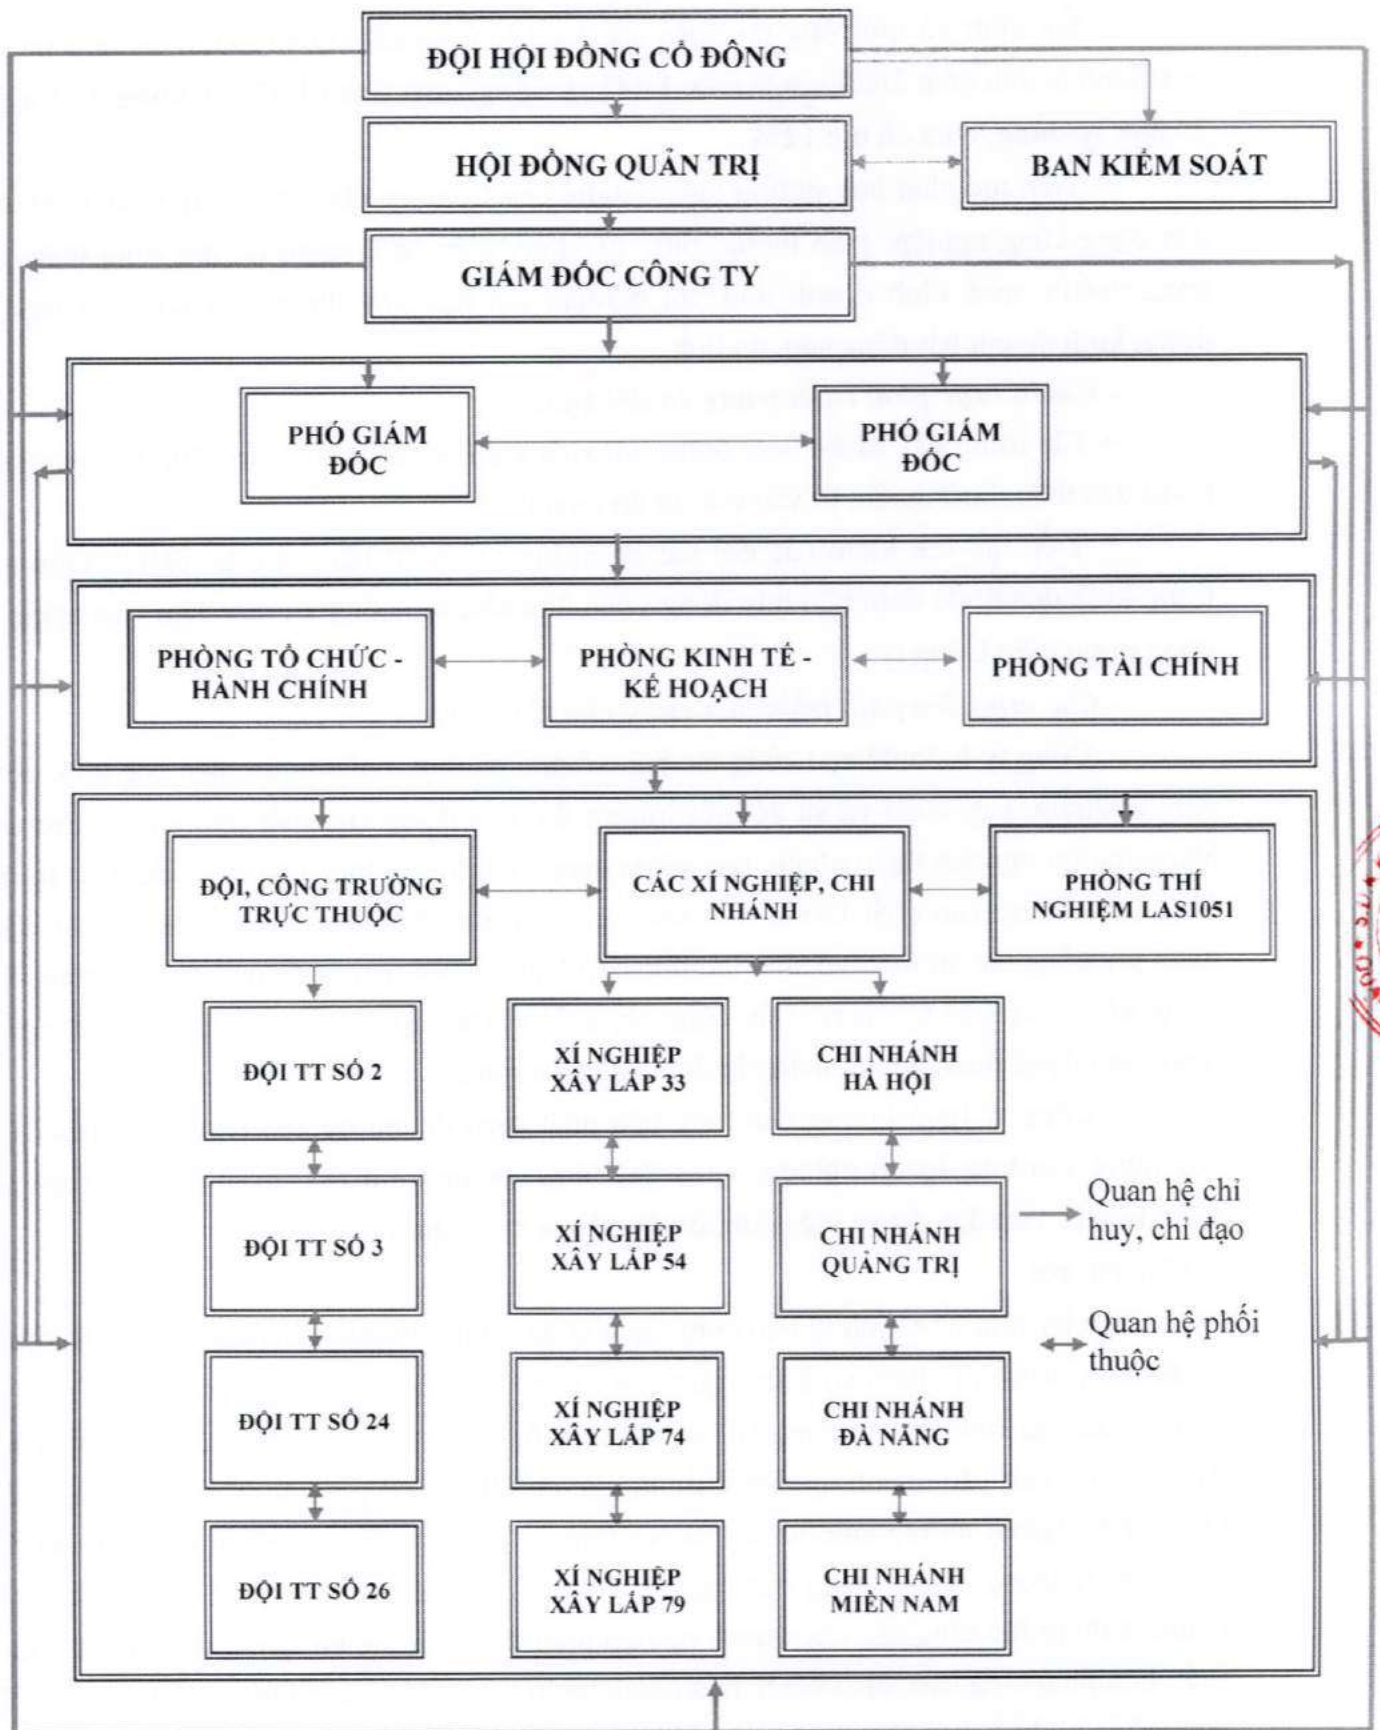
ĐỘI HỘI ĐỒNG CỔ ĐÔNG

HỘI ĐỒNG QUẢN TRỊ

BAN KIỂM SOÁT

GIÁM ĐỐC CÔNG TY

PHÓ GIÁM ĐỐC

PHÓ GIÁM ĐỐC

PHÒNG TỔ CHỨC - HÀNH CHÍNH

PHÒNG KINH TẾ - KẾ HOẠCH

PHÒNG TÀI CHÍNH

ĐỘI, CÔNG TRƯỜNG TRỰC THUỘC

CÁC XÍ NGHIỆP, CHI NHÁNH

PHÒNG THÍ NGHIỆM LAS1051

ĐỘI TT SỐ 2

XÍ NGHIỆP XÂY LẮP 33

CHI NHÁNH HÀ HỘI

ĐỘI TT SỐ 3

XÍ NGHIỆP XÂY LẮP 54

CHI NHÁNH QUẢNG TRỊ

Quan hệ chỉ huy, chỉ đạo

Quan hệ phối thuộc

ĐỘI TT SỐ 24

XÍ NGHIỆP XÂY LẮP 74

CHI NHÁNH ĐÀ NẴNG

ĐỘI TT SỐ 26

XÍ NGHIỆP XÂY LẮP 79

CHI NHÁNH MIỀN NAM